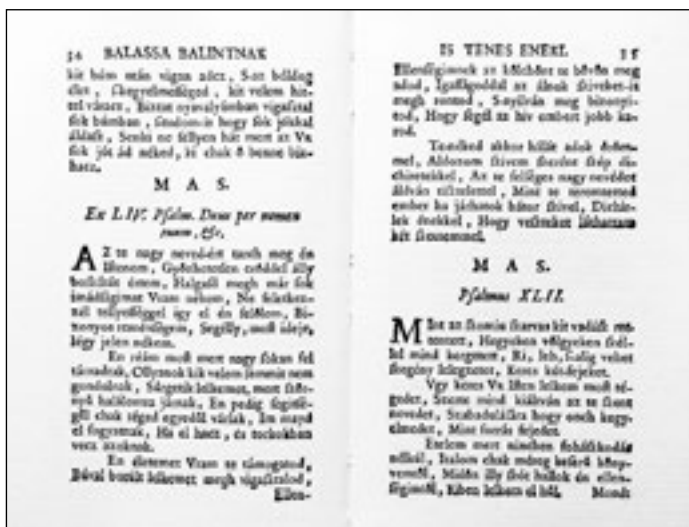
34 BALASSA BALINTNAK

kit bíom után vígan állot, S-az boldog élet, Ékegyefsegged, kit velem hitteil vánsz, Ennet nyavalyámban vigafztal fok bámban, Szándom-is hogy sok jókkal áldafz, Semmi ne fellyen hit ment az Vs fok jót ád néked, ki csak ő benne bizhatz.

M A S.

Ex LIV. Psalm. Deus per nomen tuum, &c.

A Z te nagy nevedért tarts meg én Istenem, Gyilkosoktól oltalmazz engem, Halgasd meg már sok könyörgésimet Vram nékem, Ne feledkezzél tellyességgel ügy el én felőlem, Bűnömre tekintettével, Segíts, mert ideje, légy jelen nékem.

En rám mert most mert nagy sokan fel támadnak, Oltalmok kik velem ismeretlenül gondolnak, Ségetek lelkemet, mert fűzögyű haláloma jönnek, En pedig fogásgal csak régod egyedül várlak, Im majd el fogyatnak, Ha el hatt, ez tocsokban vess ártalmadnak.

En ditsemet Vram te támogassad, Bévul bontó lelkemet meg vigasztald, Ellen-

IS TENES ENEKI. 35

Ellenségimnek az kiknek te hévén meg adod, Igasságoddal az ő álnok fejeiket-is megh rontod, Sanyitván meg bűnnyiteid, Hogy fogja az hiv embert jobb kárád.

Tanítsd akkor kilőle adok ékesennel, Áldozom ftivem fonalát ftép diszérettéikkel, Az te fellséges nagy nevédet áldván tifztelettel, Mint te nemzetemnél ember ha jóbanak hátor ftivel, Dicsérlek ötöttel, Hogy vefzedelt lábaimat kit fenteremnél.

M A S.

Psalmus XLII.

M Int az fzomiu fzarvas kit vadász oda temetett, Hegyeken völgyeken földöd mind bengetett, Ki, leh, Salig vehet fzegény lélegzetet, Keres kútfejeket.

Vgy keres Vr Isten lelkem most tégedet, Szeme mind kiáltván az te fzent nevedet, Szabadulást hogy neki hagyadmondsz, Mint forrás fejedet.

Emlem mert nincsen fehádfásodás adbéli, Italom csak mérteg bűfzó kőnyvemől, Maidén ily föle hullok én ellenségimtől, Eben lelkem el hól, Mondt